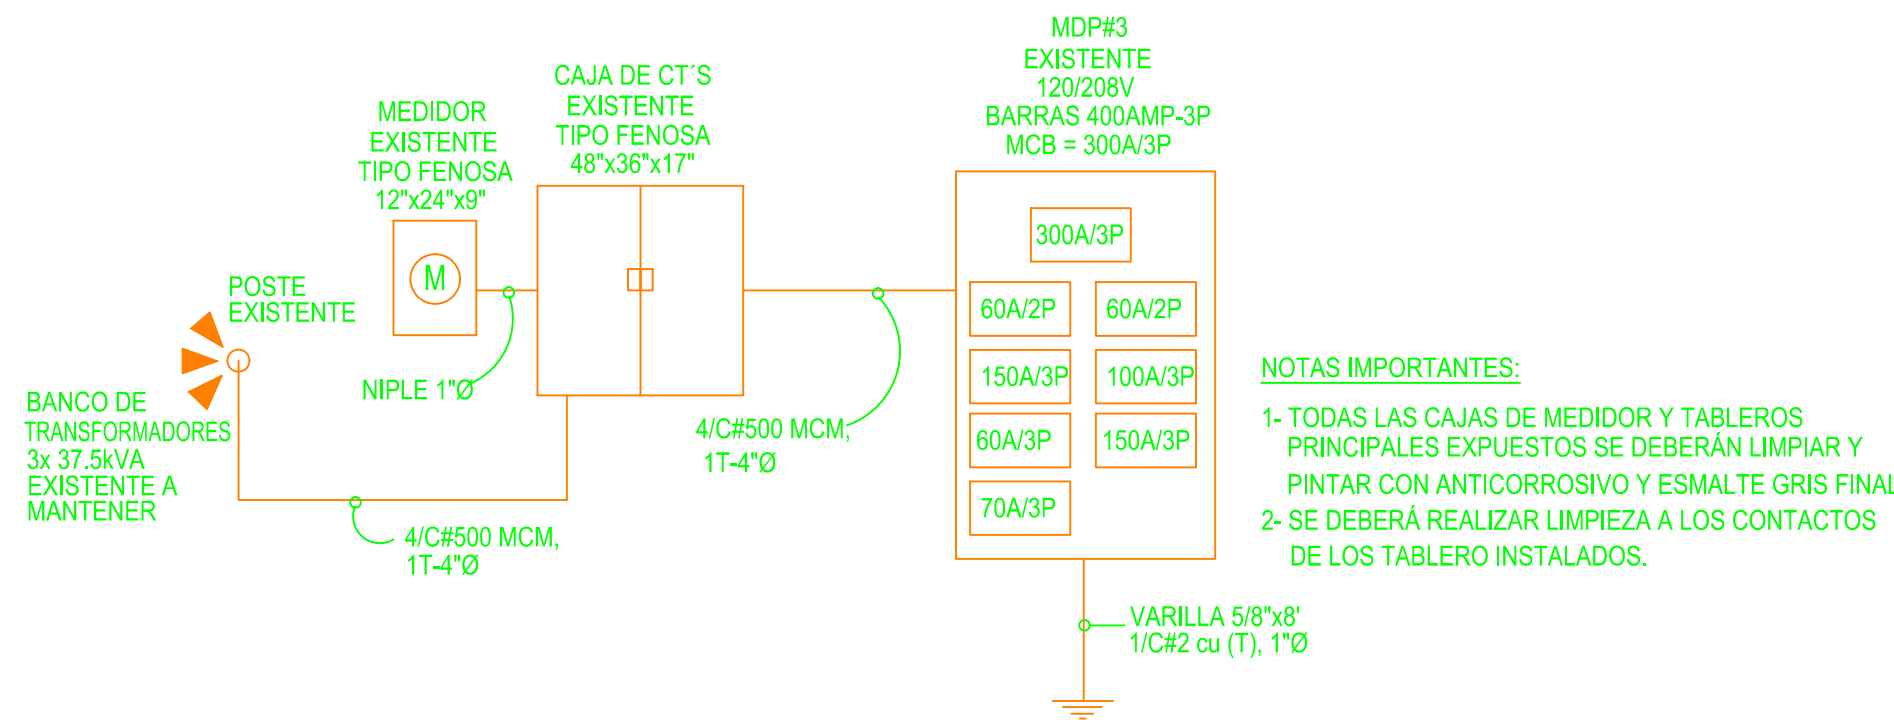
MDP#3
EXISTENTE
120/208V
BARRAS 400AMP-3P
MCB = 300A/3P

CAJA DE CT´S
EXISTENTE
TIPO FENOSA
48"x36"x17"

MEDIDOR
EXISTENTE
TIPO FENOSA
12"x24"x9"

M

POSTE
EXISTENTE

BANCO DE
TRANSFORMADORES
3x 37.5kVA
EXISTENTE A
MANTENER

NIPLE 1"Ø

4/C#500 MCM,
1T-4"Ø

4/C#500 MCM,
1T-4"Ø

300A/3P
60A/2P
60A/2P
150A/3P
100A/3P
60A/3P
150A/3P
70A/3P

VARILLA 5/8"x8'
1/C#2 cu (T), 1"Ø

NOTAS IMPORTANTES:

1- TODAS LAS CAJAS DE MEDIDOR Y TABLEROS PRINCIPALES EXPUESTOS SE DEBERÁN LIMPIAR Y PINTAR CON ANTICORROSIVO Y ESMALTE GRIS FINAL
2- SE DEBERÁ REALIZAR LIMPIEZA A LOS CONTACTOS DE LOS TABLERO INSTALADOS.